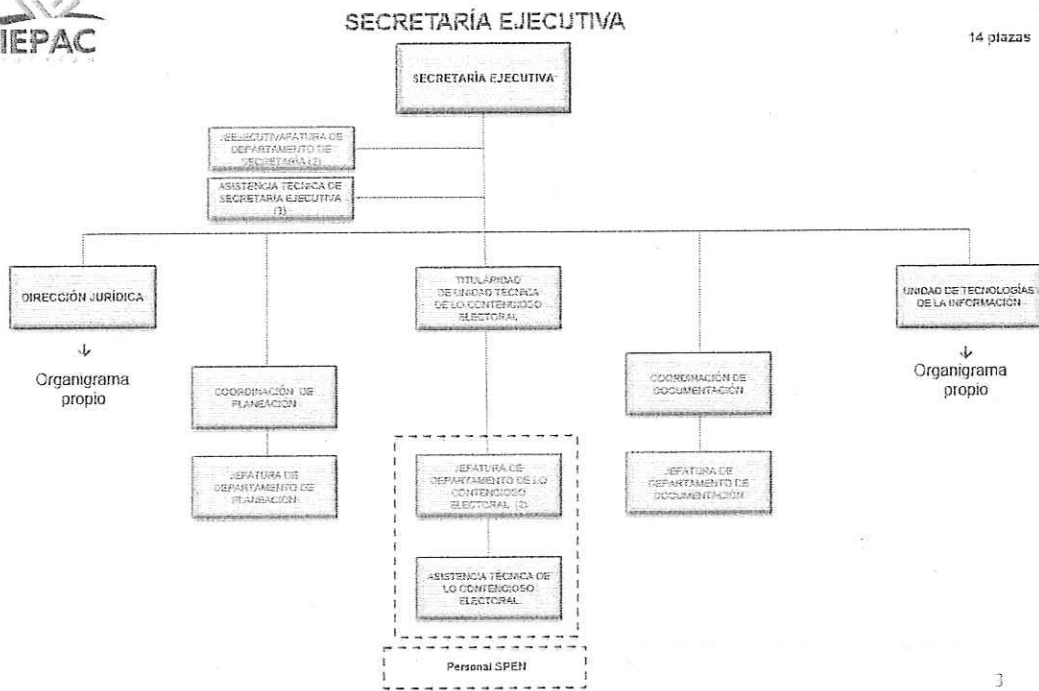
IEPAC

SECRETARÍA EJECUTIVA

14 plazas

SECRETARÍA EJECUTIVA

JEFATURA DE DEPARTAMENTO DE SECRETARÍA (2)

ASISTENCIA TÉCNICA DE SECRETARÍA EJECUTIVA (1)

DIRECCIÓN JURÍDICA

↓

Organigrama propio

COORDINACIÓN DE PLANEACIÓN

JEFATURA DE DEPARTAMENTO DE PLANEACIÓN

TITULARIDAD DE UNIDAD TÉCNICA DE LO CONTENCIOSO ELECTORAL

JEFATURA DE DEPARTAMENTO DE LO CONTENCIOSO ELECTORAL (2)

ASISTENCIA TÉCNICA DE LO CONTENCIOSO ELECTORAL

Personal SPEN

COORDINACIÓN DE DOCUMENTACIÓN

JEFATURA DE DEPARTAMENTO DE DOCUMENTACIÓN

UNIDAD DE TECNOLOGÍAS DE LA INFORMACIÓN

↓

Organigrama propio

3